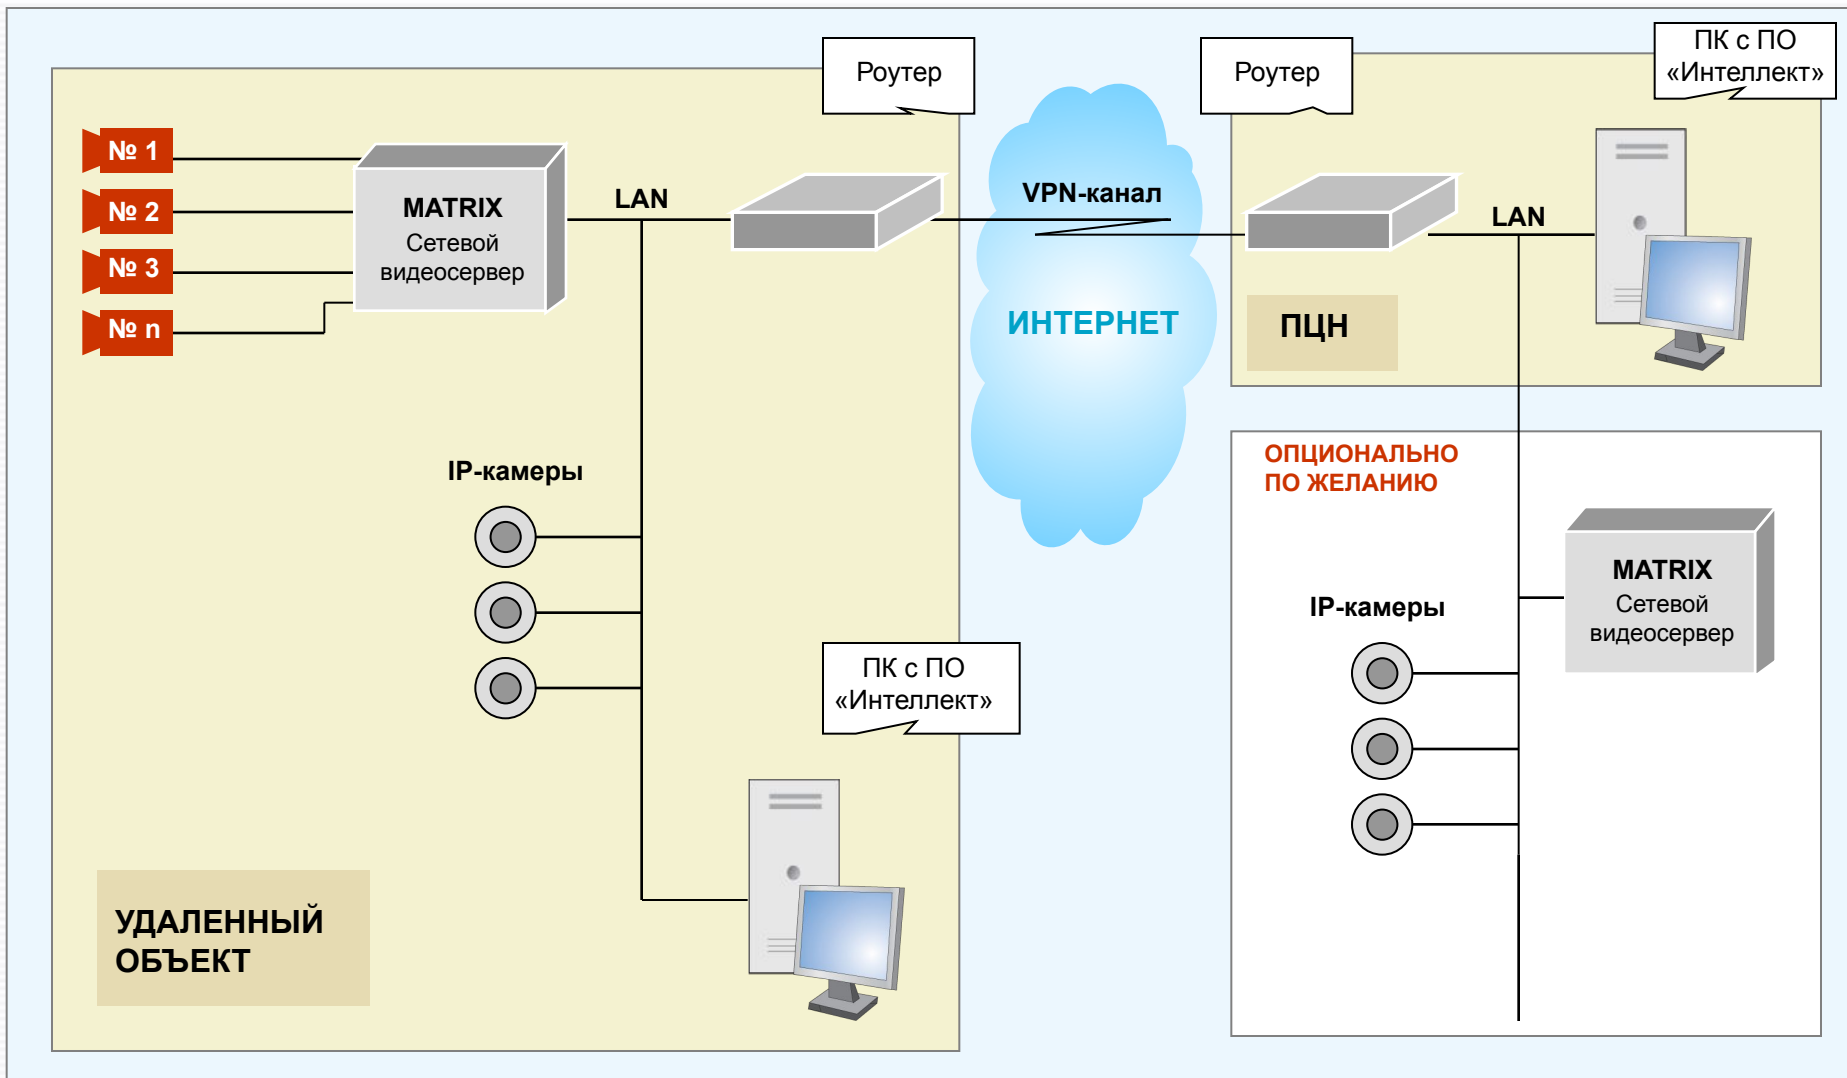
№ 1
№ 2
№ 3
№ n

MATRIX
Сетевой видеосервер

LAN

Роутер

VPN-канал

ИНТЕРНЕТ

Роутер

ПК с ПО «Интеллект»

LAN

ПЦН

IP-камеры

ПК с ПО «Интеллект»

УДАЛЕННЫЙ ОБЪЕКТ

ОПЦИОНАЛЬНО
ПО ЖЕЛАНИЮ

MATRIX
Сетевой видеосервер

IP-камеры